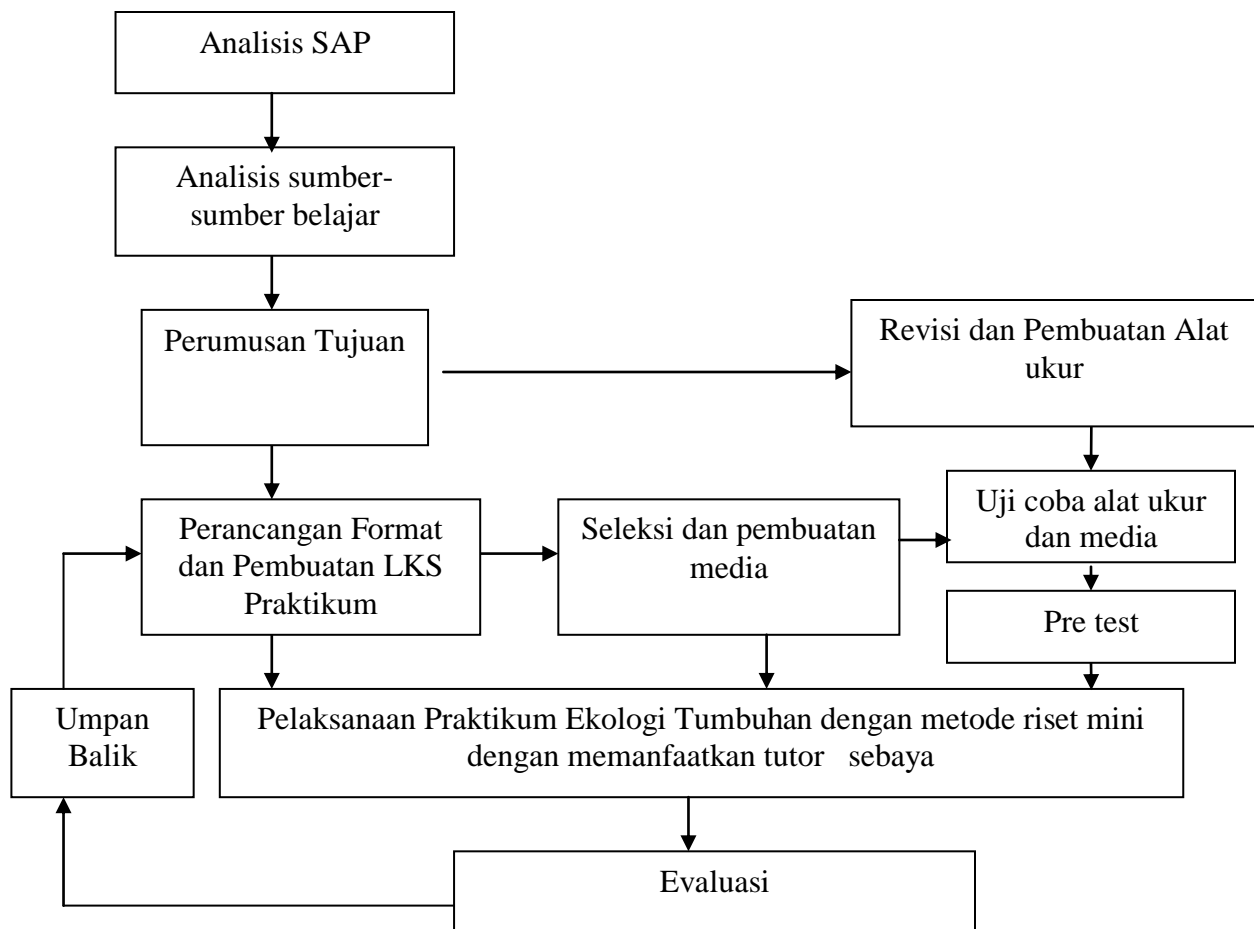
Analisis SAP

Analisis sumber-sumber belajar

Perumusan Tujuan

Revisi dan Pembuatan Alat ukur

Uji coba alat ukur dan media

Perancangan Format dan Pembuatan LKS Praktikum

Seleksi dan pembuatan media

Pre test

Umpan Balik

Pelaksanaan Praktikum Ekologi Tumbuhan dengan metode riset mini dengan memanfaatkan tutor sebaya

Evaluasi